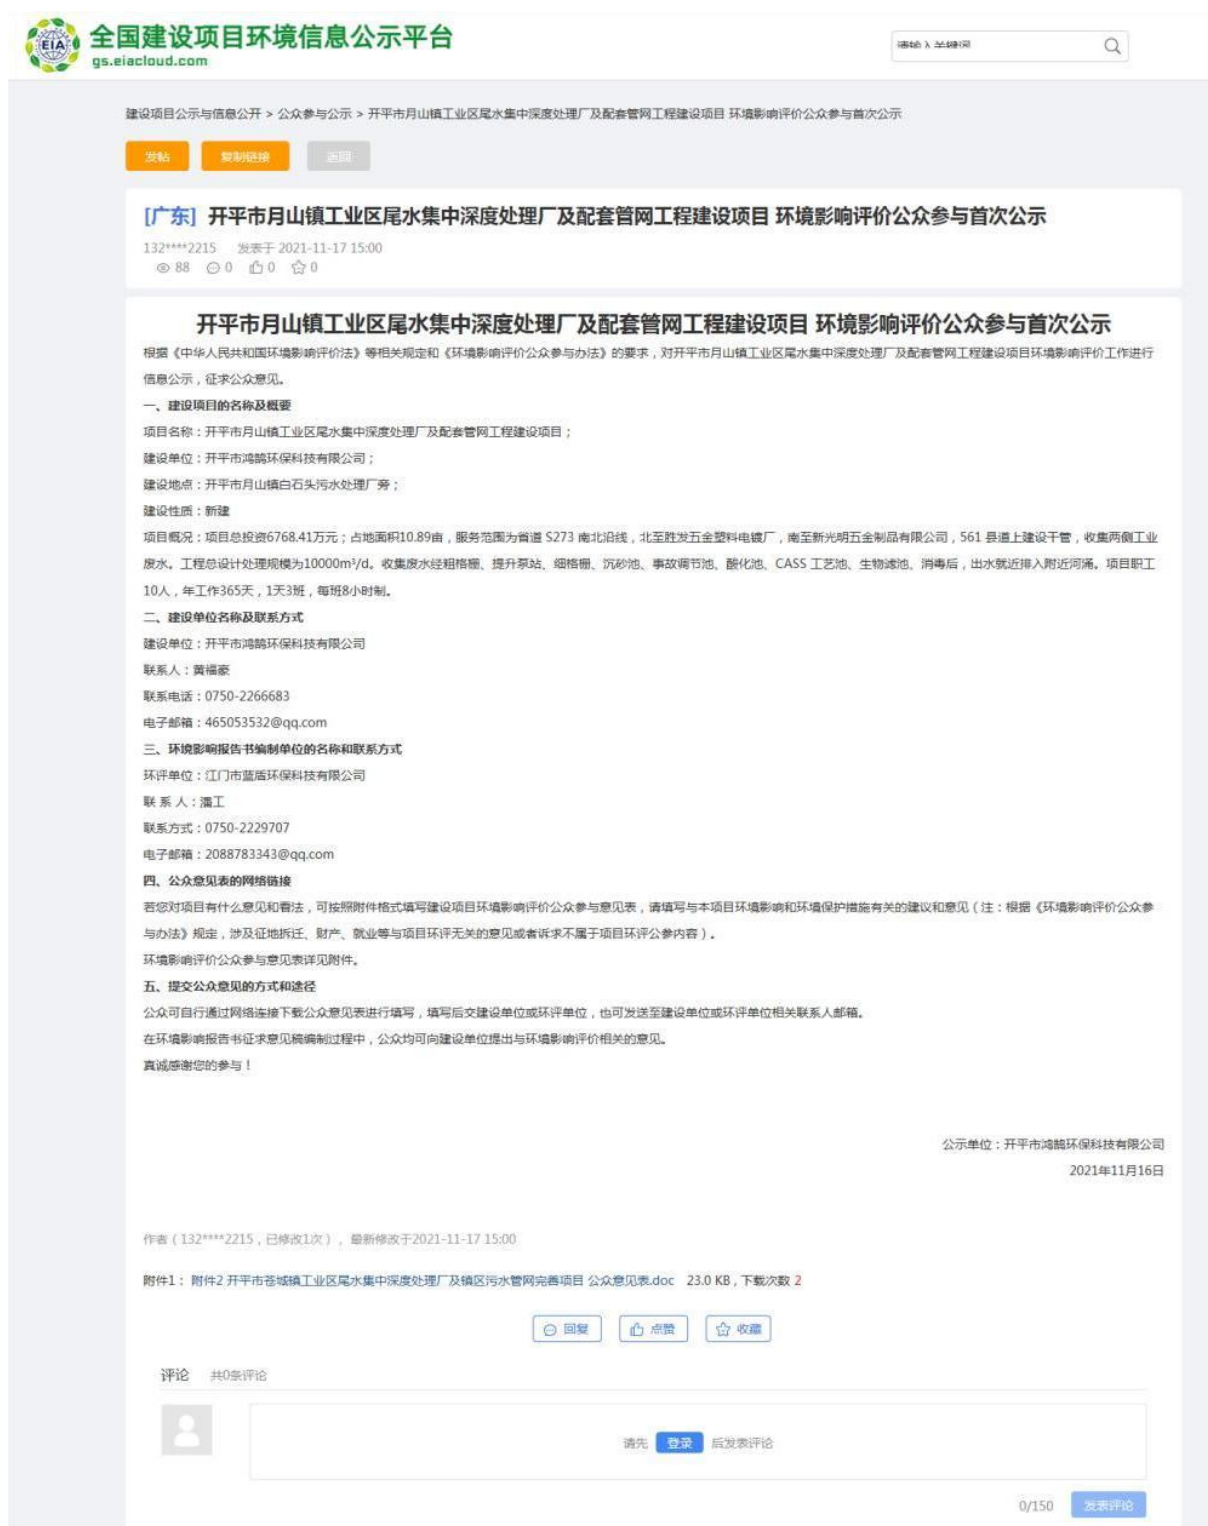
EIA 全国建设项目环境信息公示平台
gs.eiacloud.com

请输入关键词

建设项目公示与信息公开 > 公众参与公示 > 开平市月山镇工业区尾水集中深度处理厂及配套管网工程建设项目 环境影响评价公众参与首次公示

发帖 复制链接 返回

[广东] 开平市月山镇工业区尾水集中深度处理厂及配套管网工程建设项目 环境影响评价公众参与首次公示

132****2215 发表于 2021-11-17 15:00
88 0 0 0

开平市月山镇工业区尾水集中深度处理厂及配套管网工程建设项目 环境影响评价公众参与首次公示

根据《中华人民共和国环境影响评价法》等相关规定和《环境影响评价公众参与办法》的要求，对开平市月山镇工业区尾水集中深度处理厂及配套管网工程建设项目环境影响评价工作进行信息公示，征求公众意见。

一、建设项目的名称及概要

项目名称：开平市月山镇工业区尾水集中深度处理厂及配套管网工程建设项目；

建设单位：开平市鸿鹄环保科技有限公司；

建设地点：开平市月山镇白石头污水处理厂旁；

建设性质：新建

项目概况：项目总投资6768.41万元；占地面积10.89亩，服务范围为省道 S273 南北沿线，北至胜发五金塑料电镀厂，南至新光明五金制品有限公司，561 县道上建设干管，收集两侧工业废水。工程总设计处理规模为10000m³/d。收集废水经粗格栅、提升泵站、细格栅、沉砂池、事故调节池、酸化池、CASS 工艺池、生物滤池、消毒后，出水就近排入附近河涌。项目职工10人，年工作365天，1天3班，每班8小时制。

二、建设单位名称及联系方式

建设单位：开平市鸿鹄环保科技有限公司

联系人：黄福豪

联系电话：0750-2266683

电子邮箱：465053532@qq.com

三、环境影响报告书编制单位的名称和联系方式

环评单位：江门市蓝盾环保科技有限公司

联 系 人：潘工

联系方式：0750-2229707

电子邮箱：2088783343@qq.com

四、公众意见表的网络链接

若您对项目有什么意见和看法，可按照附件格式填写建设项目环境影响评价公众参与意见表，请填写与本项目环境影响和环境保护措施有关的建议和意见（注：根据《环境影响评价公众参与办法》规定，涉及征地拆迁、财产、就业等与项目环评无关的意见或者诉求不属于项目环评公参内容）。

环境影响评价公众参与意见表详见附件。

五、提交公众意见的方式和途径

公众可自行通过网络连接下载公众意见表进行填写，填写后交建设单位或环评单位，也可发送至建设单位或环评单位相关联系人邮箱。

在环境影响报告书征求意见稿编制过程中，公众均可向建设单位提出与环境影响评价相关的意见。

真诚感谢您的参与！

公示单位：开平市鸿鹄环保科技有限公司
2021年11月16日

作者（132****2215，已修改1次），最新修改于2021-11-17 15:00

附件1：附件2 开平市苍城镇工业区尾水集中深度处理厂及镇区污水管网完善项目 公众意见表.doc 23.0 KB，下载次数 2

回复 点赞 收藏

评论 共0条评论

请先 登录 后发表评论

0/150 发表评论